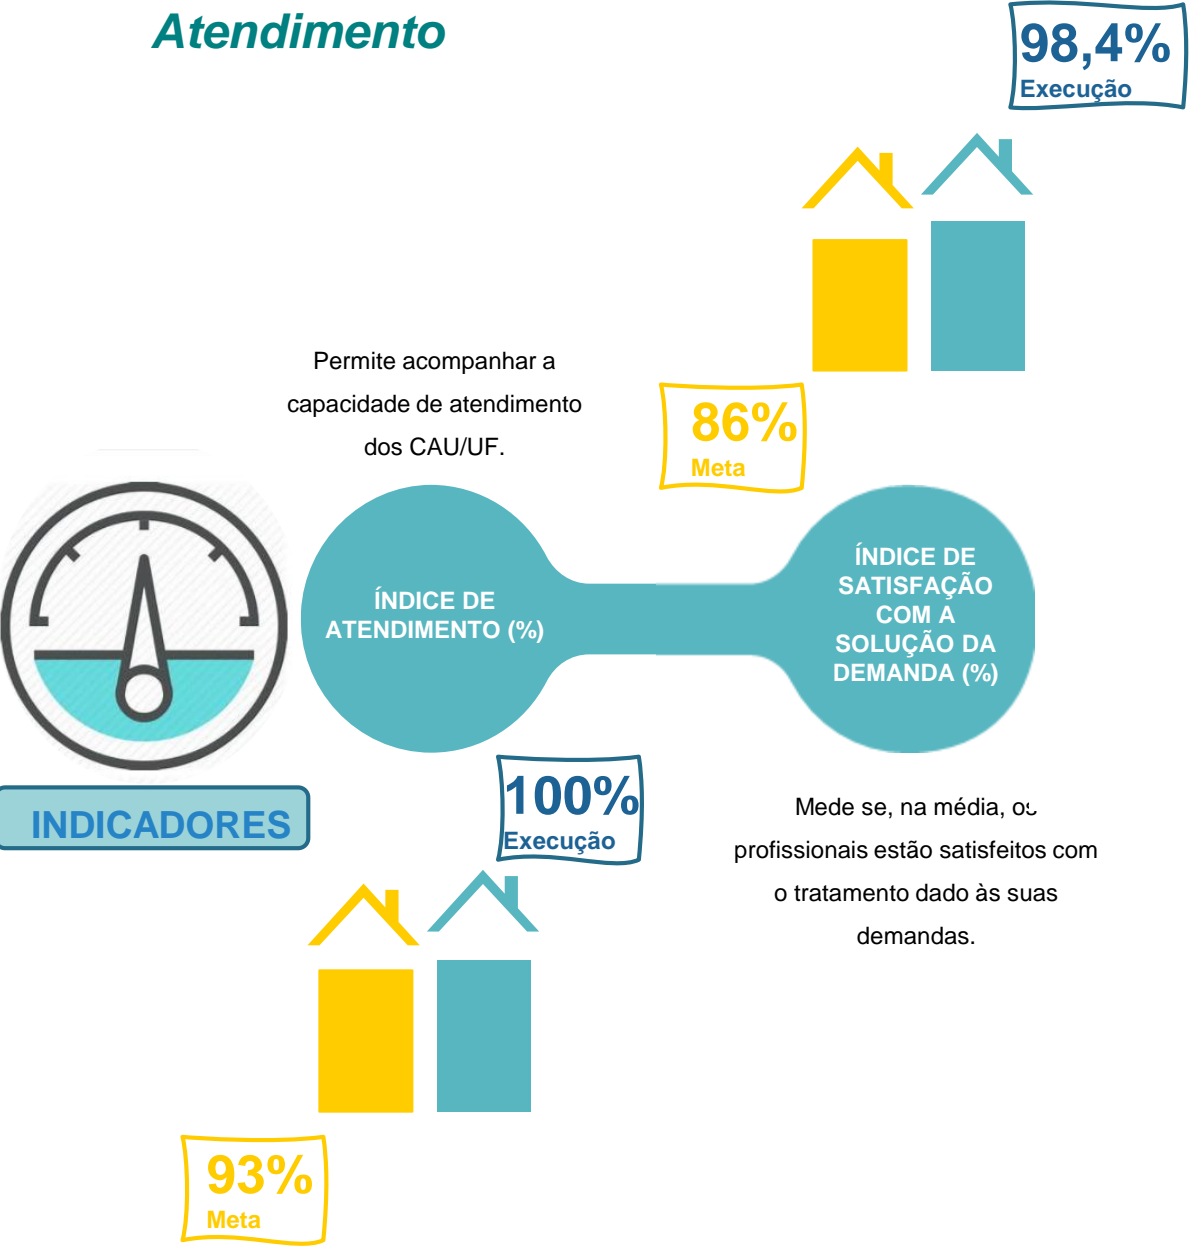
Atendimento

98,4%
Execução

Permite acompanhar a capacidade de atendimento dos CAU/UF.

86%
Meta

ÍNDICE DE ATENDIMENTO (%)

ÍNDICE DE SATISFAÇÃO COM A SOLUÇÃO DA DEMANDA (%)

INDICADORES

100%
Execução

Mede se, na média, os profissionais estão satisfeitos com o tratamento dado às suas demandas.

93%
Meta